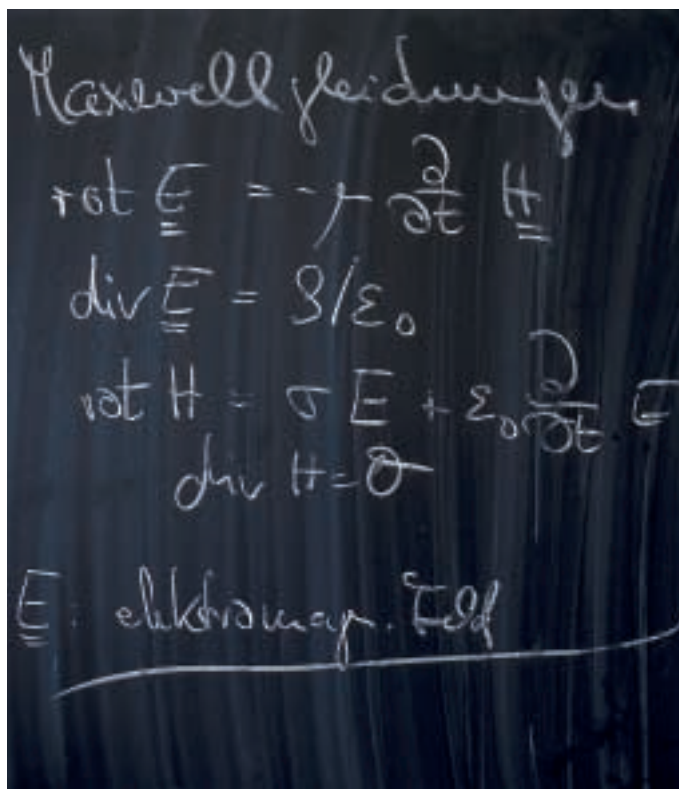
Maxwell gleichungen

rot $\underline{\underline{E}} = -\mu \frac{\partial}{\partial t} \underline{\underline{H}}$

div $\underline{\underline{E}} = \varrho / \varepsilon_0$

rot H = $\sigma E + \varepsilon_0 \frac{\partial}{\partial t} E$

div H = 0

$\underline{\underline{E}}$: elektromagn. Feld